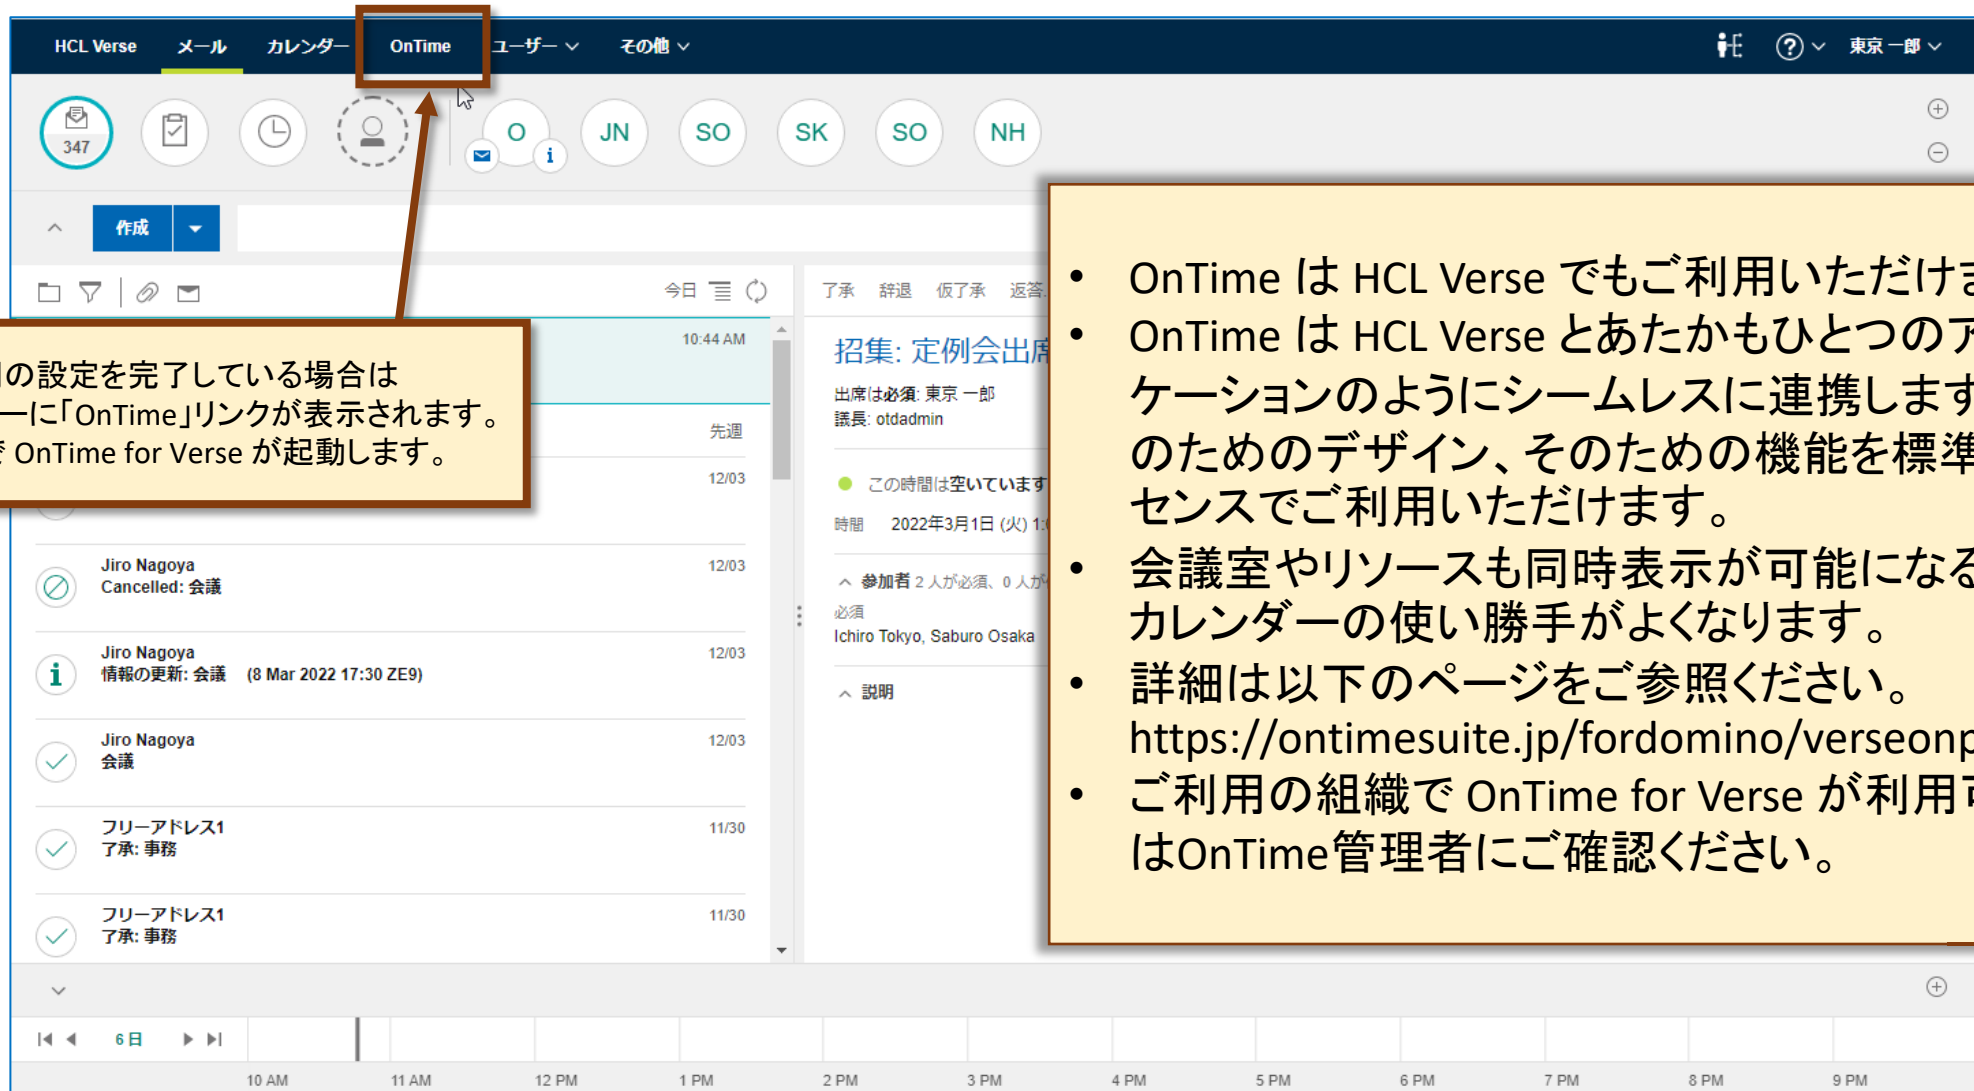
HCL Verse メール カレンダー OnTime ユーザー その他 ? 東京 一郎

347

O JN SO SK SO NH

作成

今日

了承 辞退 仮了承 返答

10:44 AM

の設定を完了している場合は
ーに「OnTime」リンクが表示されます。
OnTime for Verse が起動します。

先週

12/03

招集: 定例会出席

出席は必須: 東京 一郎
議長: otdadmin

この時間は空いています

時間 2022年3月1日 (火) 1

参加者 2 人が必須、0 人が

必須
Ichiro Tokyo, Saburo Osaka

説明

Jiro Nagoya
Cancelled: 会議
12/03

Jiro Nagoya
情報の更新: 会議 (8 Mar 2022 17:30 ZE9)
12/03

Jiro Nagoya
会議
12/03

フリーアドレス1
了承: 事務
11/30

フリーアドレス1
了承: 事務
11/30

• OnTime は HCL Verse でもご利用いただけ
• OnTime は HCL Verse とあたかもひとつのア
ケーションのようにシームレスに連携します
のためのデザイン、そのための機能を標準
センスでご利用いただけます。
• 会議室やリソースも同時表示が可能になる
カレンダーの使い勝手がよくなります。
• 詳細は以下のページをご参照ください。
https://ontimesuite.jp/fordomino/verseonp
• ご利用の組織で OnTime for Verse が利用
はOnTime管理者にご確認ください。

6日

10 AM 11 AM 12 PM 1 PM 2 PM 3 PM 4 PM 5 PM 6 PM 7 PM 8 PM 9 PM